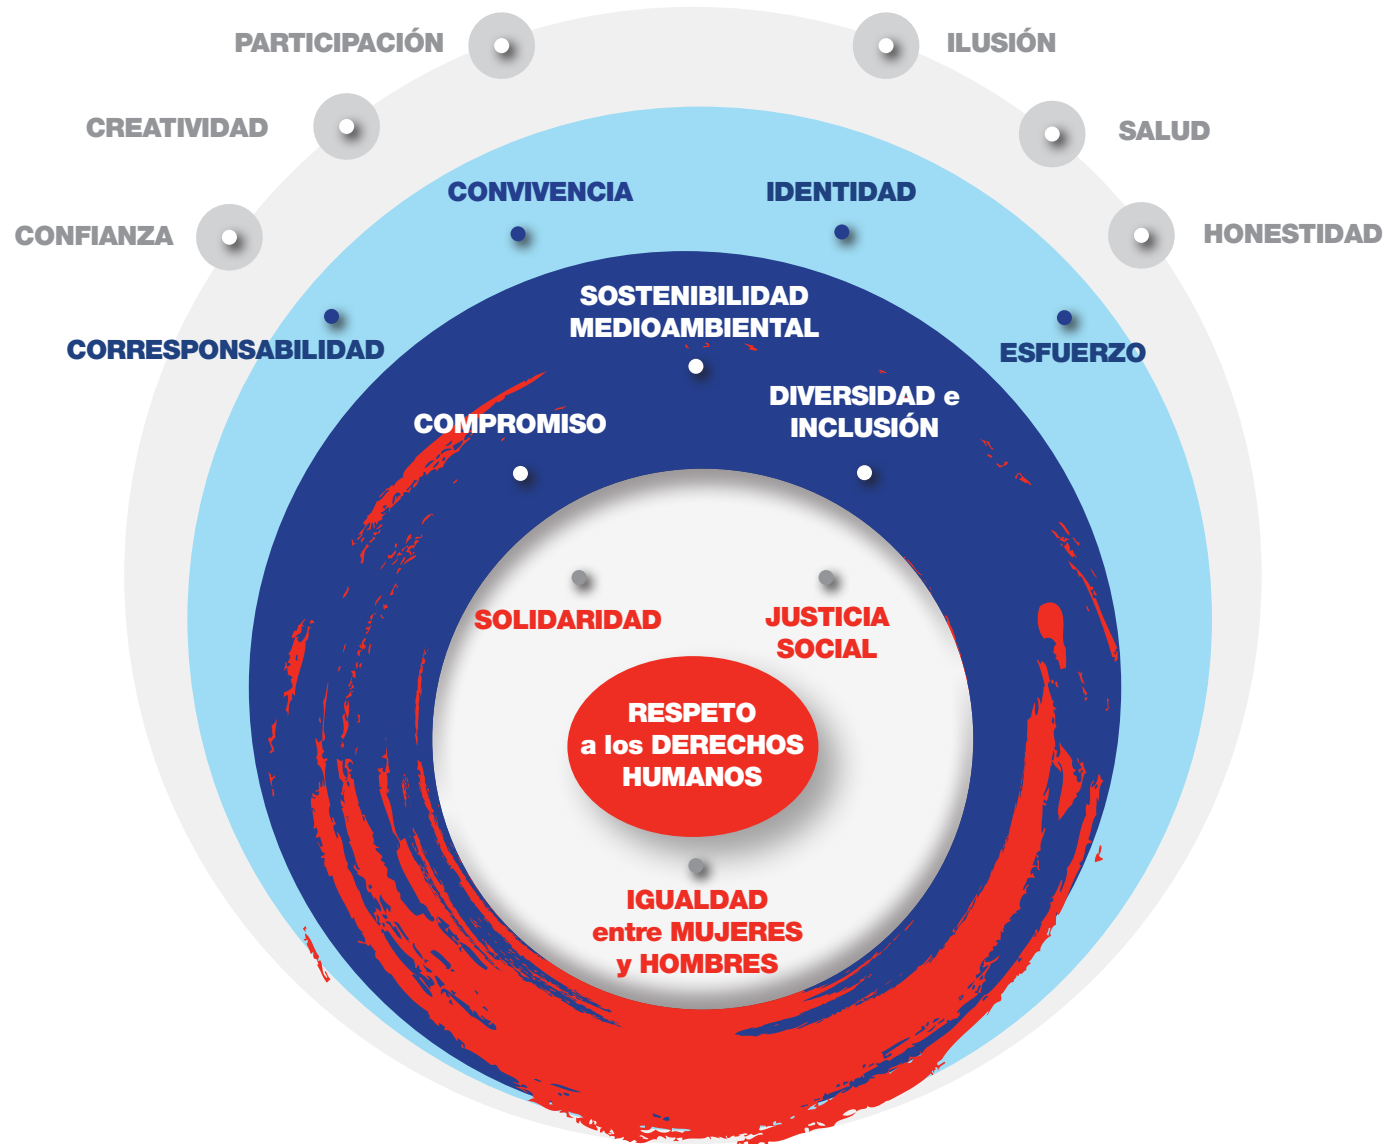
PARTICIPACIÓN

ILUSIÓN

CREATIVIDAD

SALUD

CONFIANZA

HONESTIDAD

CONVIVENCIA

IDENTIDAD

CORRESPONSABILIDAD

ESFUERZO

SOSTENIBILIDAD MEDIOAMBIENTAL

COMPROMISO

DIVERSIDAD e INCLUSIÓN

SOLIDARIDAD

JUSTICIA SOCIAL

RESPETO a los DERECHOS HUMANOS

IGUALDAD entre MUJERES y HOMBRES